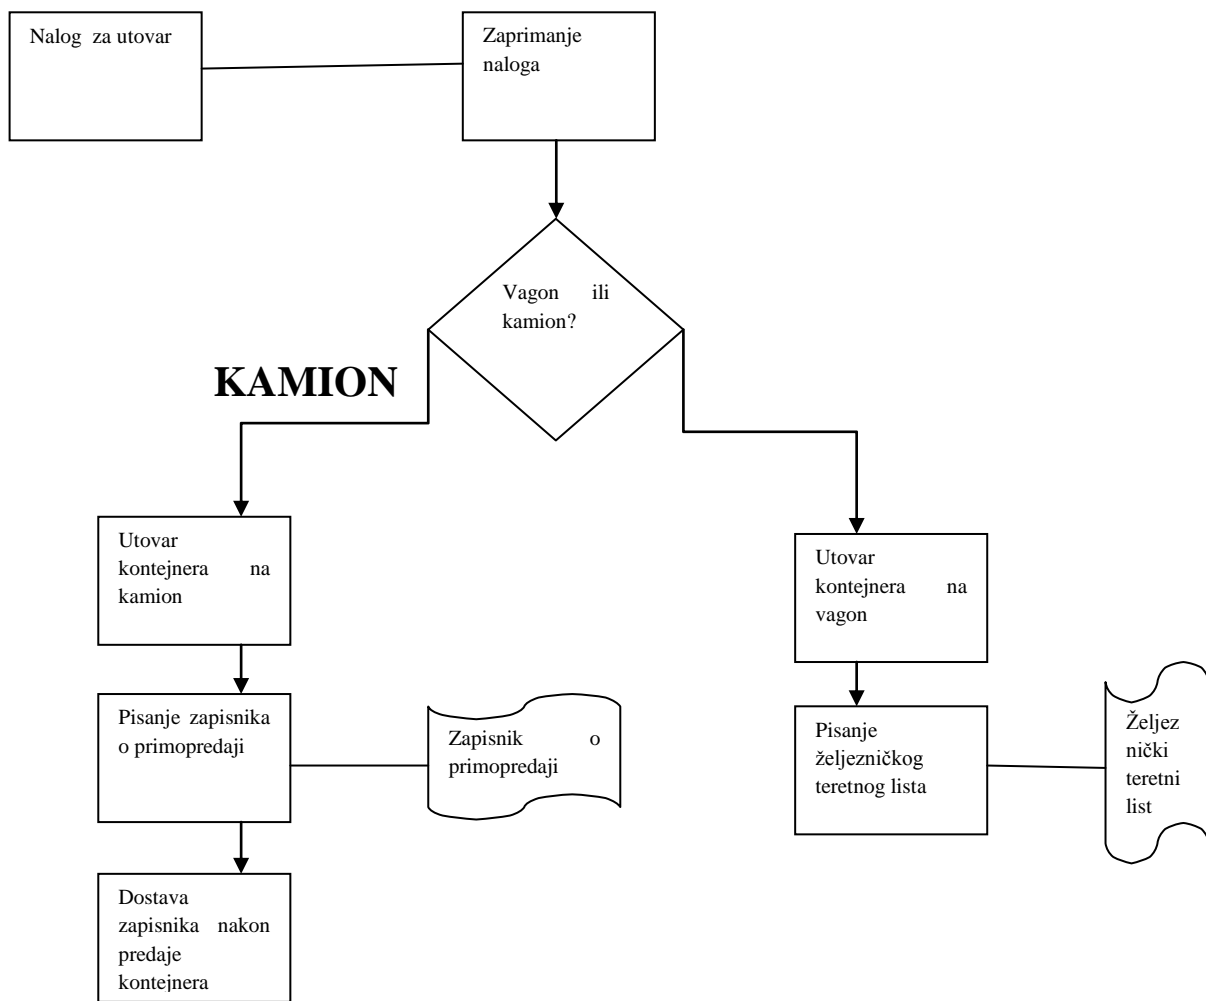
Nalog za utovar

Zaprimanje naloga

Vagon ili kamion?

KAMION

Utovar kontejnera na kamion

Pisanje zapisnika o primopredaji

Zapisnik o primopredaji

Dostava zapisnika nakon predaje kontejnera

Utovar kontejnera na vagon

Pisanje željezničkog teretnog lista

Željez nički teretni list